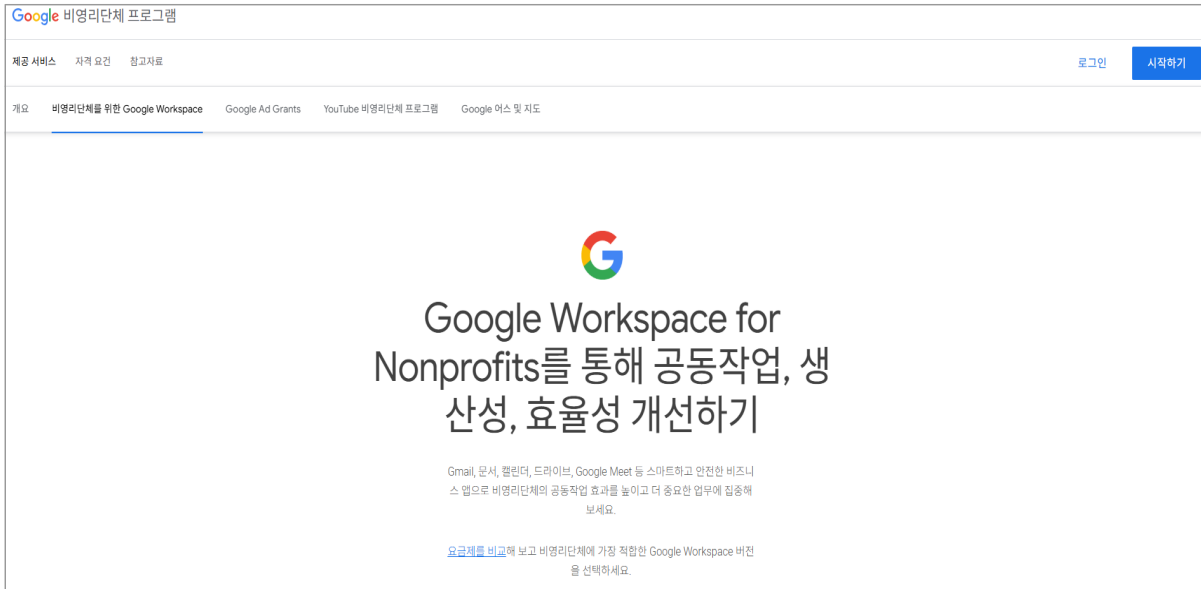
Google 비영리단체 프로그램

제공 서비스 자격 요건 참고자료

로그인 시작하기

개요 비영리단체를 위한 Google Workspace Google Ad Grants YouTube 비영리단체 프로그램 Google 어스 및 지도

Google Workspace for Nonprofits를 통해 공동작업, 생산성, 효율성 개선하기

Gmail, 문서, 캘린더, 드라이브, Google Meet 등 스마트하고 안전한 비즈니스 앱으로 비영리단체의 공동작업 효과를 높이고 더 중요한 업무에 집중해 보세요.

요금제를 비교해 보고 비영리단체에 가장 적합한 Google Workspace 버전을 선택하세요.